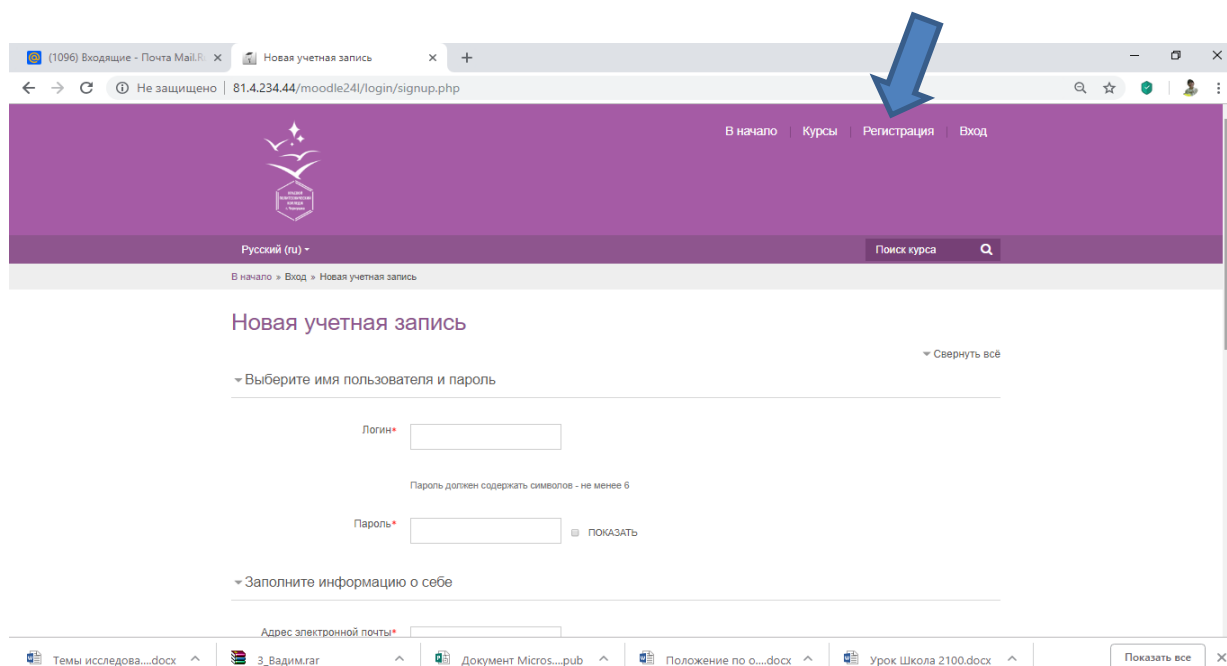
(1096) Входящие - Почта Mail.R
Новая учетная запись
+

Не защищено | 81.4.234.44/moodle24l/login/signup.php

В начало | Курсы | Регистрация | Вход

Русский (ru)
Поиск курса

В начало » Вход » Новая учетная запись

Новая учетная запись

Свернуть всё

Выберите имя пользователя и пароль

Логин*

Пароль должен содержать символов - не менее 6

Пароль*
ПОКАЗАТЬ

Заполните информацию о себе

Адрес электронной почты*

Темы исследова....docx
3_Вадим.rar
Документ Micros....pub
Положение по о....docx
Урок Школа 2100.docx
Показать все